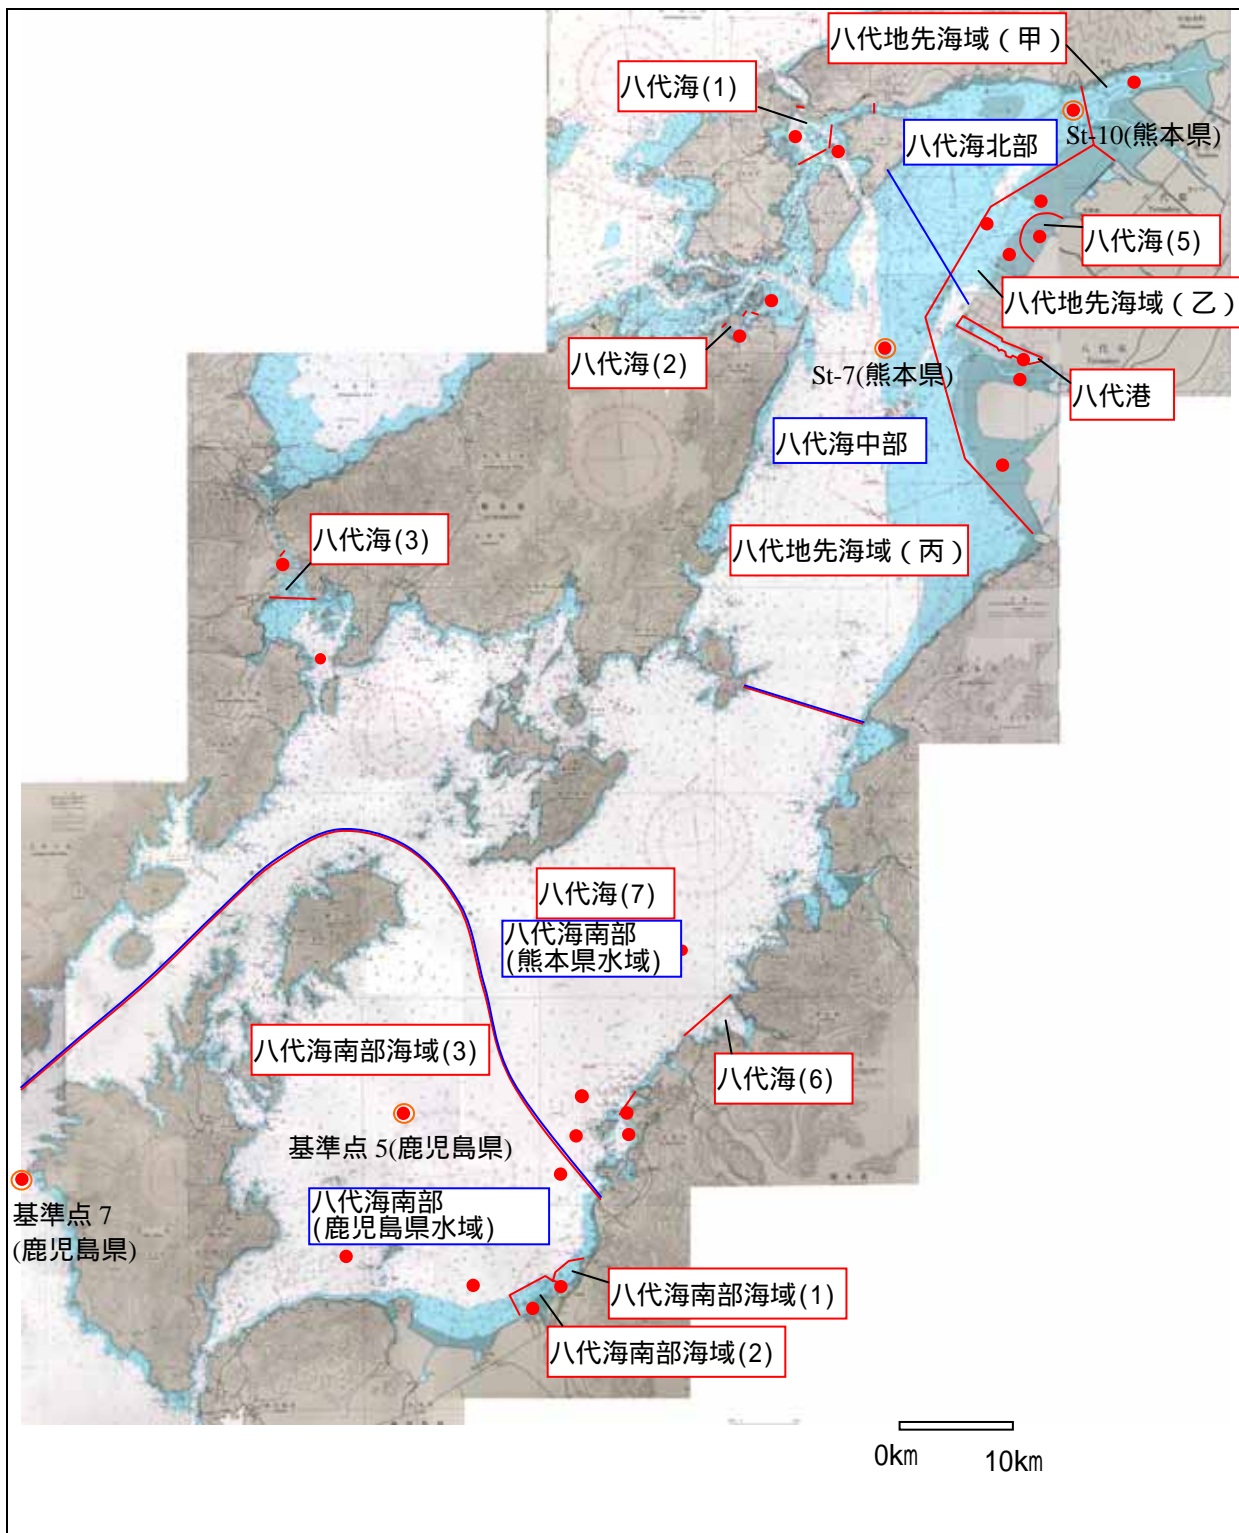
八代地先海域（甲）

八代海(1)

八代海北部

St-10(熊本県)

八代海(5)

八代地先海域（乙）

八代海(2)

St-7(熊本県)

八代港

八代海中部

八代海(3)

八代地先海域（丙）

八代海(7)

八代海南部
(熊本県水域)

八代海南部海域(3)

八代海(6)

基準点 5(鹿児島県)

基準点 7
(鹿児島県)

八代海南部
(鹿児島県水域)

八代海南部海域(1)

八代海南部海域(2)

0km 10km